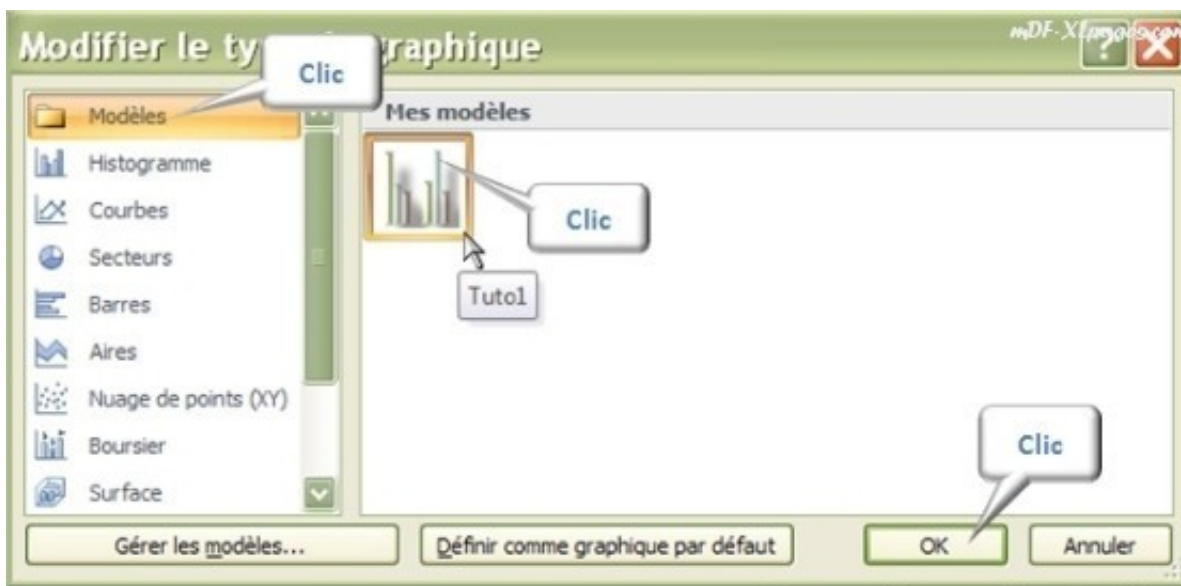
Modifier le ty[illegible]graphique

mDF-X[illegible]

Clic

Modèles

Histogramme

Courbes

Secteurs

Barres

Aires

Nuage de points (XY)

Boursier

Surface

Mes modèles

Clic

Tuto1

Clic

Gérer les modèles...

Définir comme graphique par défaut

OK

Annuler